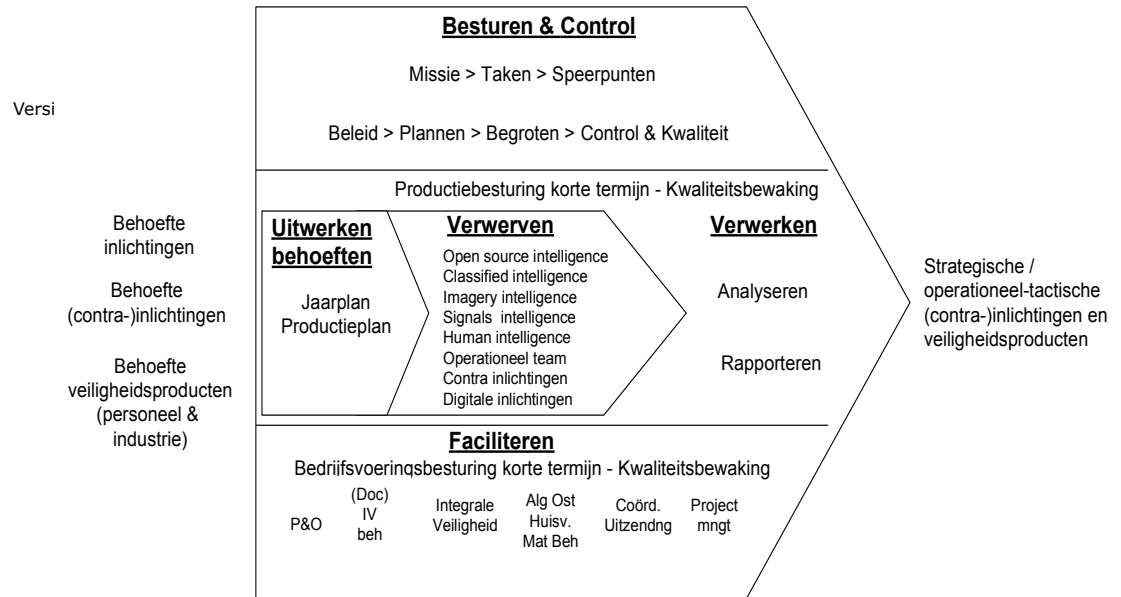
Versi

Besturen & Control

Missie > Taken > Speerpunten

Beleid > Plannen > Begroten > Control & Kwaliteit

Productiebesturing korte termijn - Kwaliteitsbewaking

Behoefte inlichtingen

Behoefte (contra-)inlichtingen

Behoefte veiligheidsproducten (personeel & industrie)

Uitwerken behoeften

Jaarplan Productieplan

Verwerven

Open source intelligence
Classified intelligence
Imagery intelligence
Signals intelligence
Human intelligence
Operationeel team
Contra inlichtingen
Digitale inlichtingen

Verwerken

Analyseren

Rapporteren

Strategische / operationeel-tactische (contra-)inlichtingen en veiligheidsproducten

Faciliteren

Bedrijfsvoeringsbesturing korte termijn - Kwaliteitsbewaking

P&O

(Doc) IV beh

Integrale Veiligheid

Alg Ost Huisv. Mat Beh

Coörd. Uitzendng

Project mngt